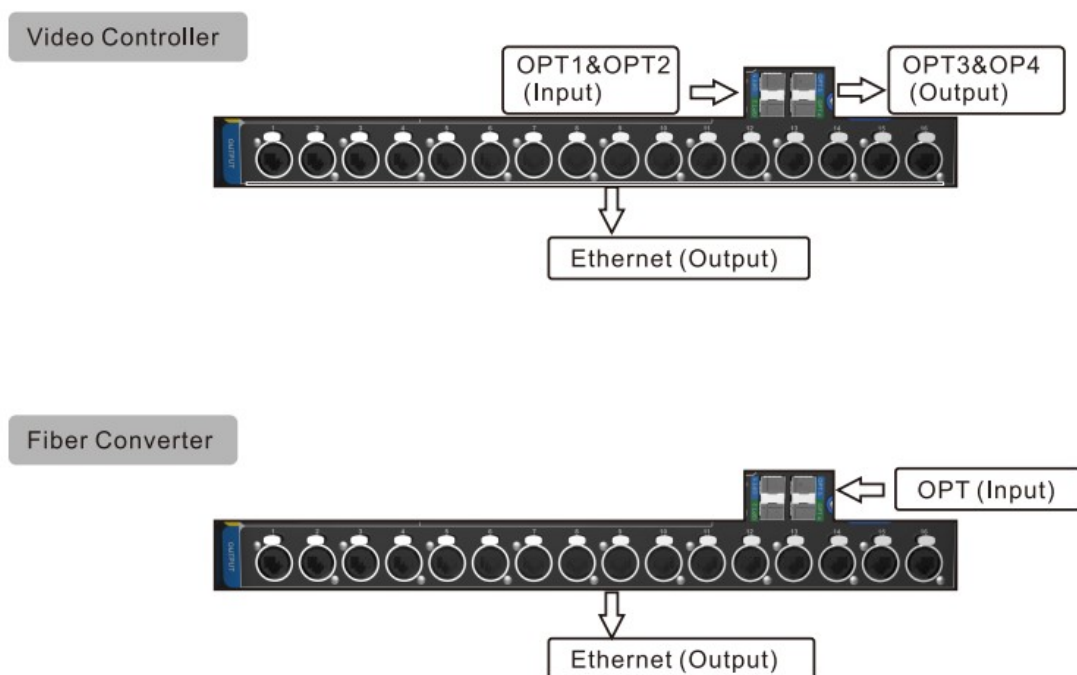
Video Controller

OPT1&OPT2 (Input)

OPT3&OP4 (Output)

OUTPUT

1 2 3 4 5 6 7 8 9 10 11 12 13 14 15 16

Ethernet (Output)

Fiber Converter

OPT (Input)

OUTPUT

1 2 3 4 5 6 7 8 9 10 11 12 13 14 15 16

Ethernet (Output)